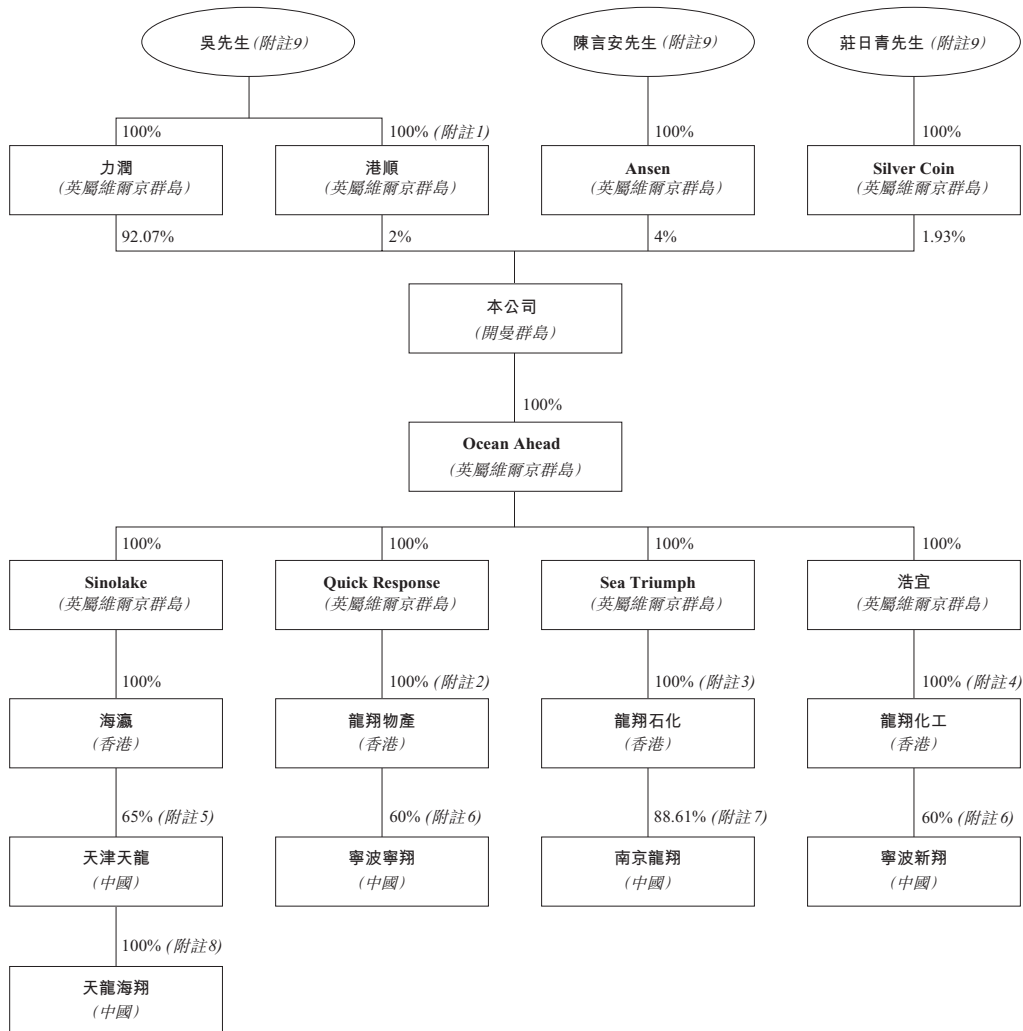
吳先生 (附註9)

陳言安先生 (附註9)

莊日青先生 (附註9)

100%

100% (附註1)

100%

100%

力潤
(英屬維爾京群島)

港順
(英屬維爾京群島)

Ansen
(英屬維爾京群島)

Silver Coin
(英屬維爾京群島)

92.07%

2%

4%

1.93%

本公司
(開曼群島)

100%

Ocean Ahead
(英屬維爾京群島)

100%

100%

100%

100%

Sinolake
(英屬維爾京群島)

Quick Response
(英屬維爾京群島)

Sea Triumph
(英屬維爾京群島)

浩宜
(英屬維爾京群島)

100%

100% (附註2)

100% (附註3)

100% (附註4)

海瀛
(香港)

龍翔物產
(香港)

龍翔石化
(香港)

龍翔化工
(香港)

65% (附註5)

60% (附註6)

88.61% (附註7)

60% (附註6)

天津天龍
(中國)

寧波寧翔
(中國)

南京龍翔
(中國)

寧波新翔
(中國)

100% (附註8)

天龍海翔
(中國)